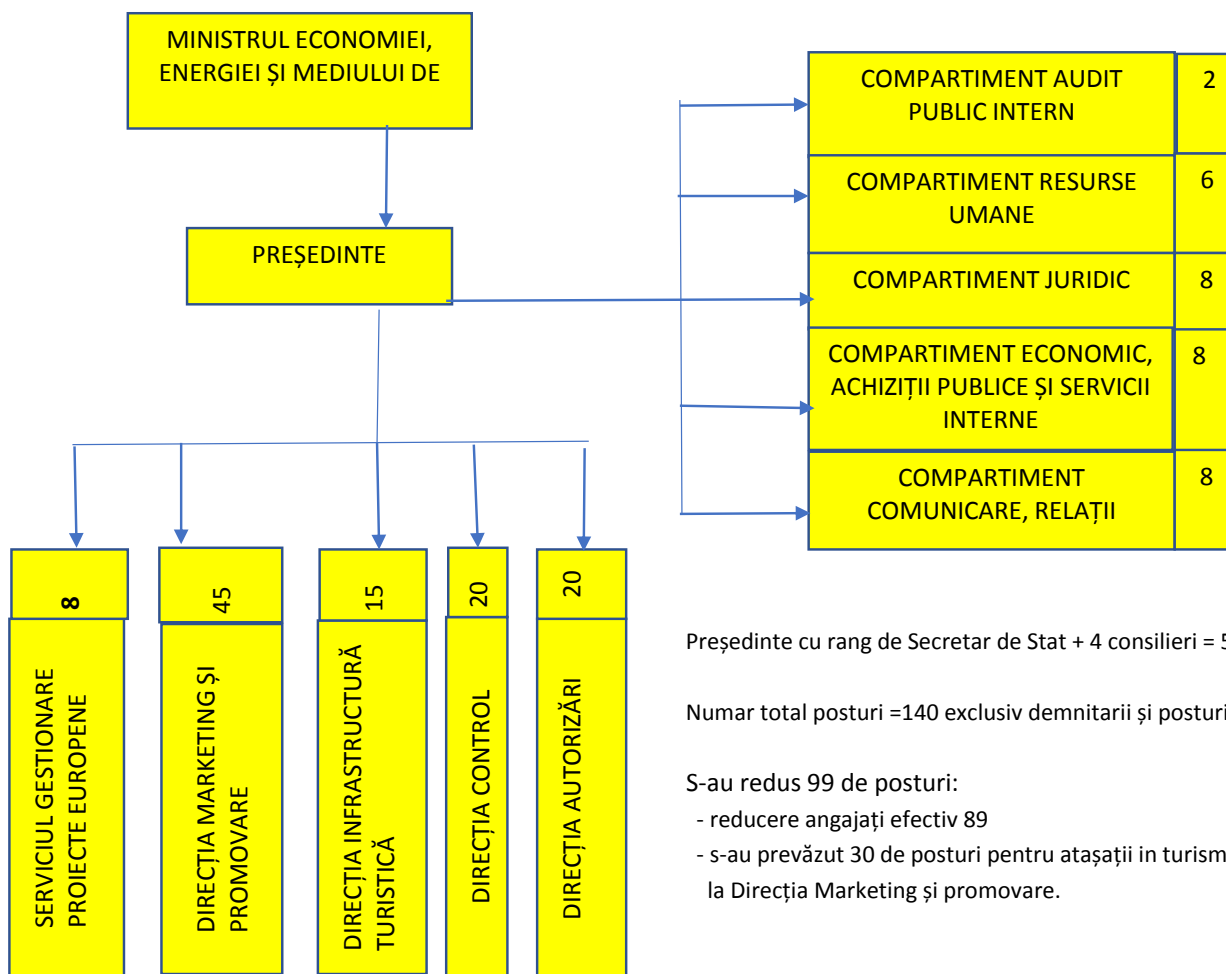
MINISTRUL ECONOMIEI, ENERGIEI ȘI MEDIULUI DE

PREȘEDINTE

COMPARTIMENT AUDIT PUBLIC INTERN | 2

COMPARTIMENT RESURSE UMANE | 6

COMPARTIMENT JURIDIC | 8

COMPARTIMENT ECONOMIC, ACHIZIȚII PUBLICE ȘI SERVICII INTERNE | 8

COMPARTIMENT COMUNICARE, RELAȚII | 8

8
SERVICIUL GESTIONARE PROIECTE EUROPENE

45
DIRECȚIA MARKETING ȘI PROMOVARE

15
DIRECȚIA INFRASTRUCTURĂ TURISTICĂ

20
DIRECȚIA CONTROL

20
DIRECȚIA AUTORIZĂRI

Președinte cu rang de Secretar de Stat + 4 consilieri = 5

Numar total posturi =140 exclusiv demnitarii și posturi

S-au redus 99 de posturi:
- reducere angajați efectiv 89
- s-au prevăzut 30 de posturi pentru atașații in turism la Direcția Marketing și promovare.